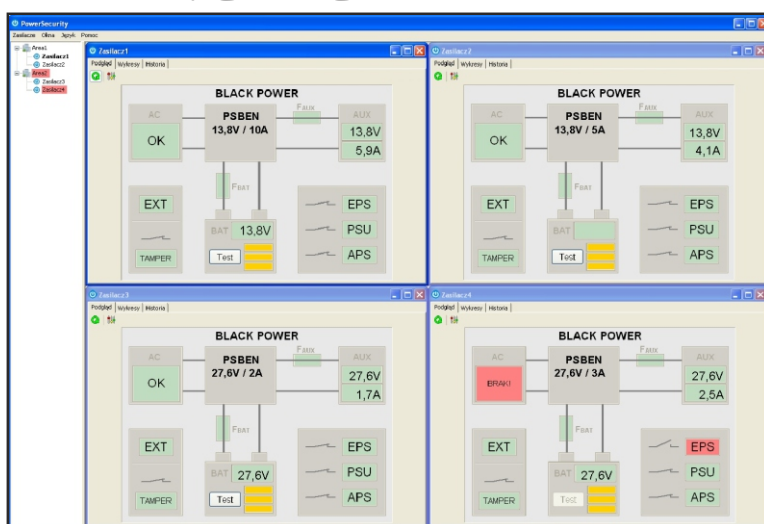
PowerSecurity
Zasilacze Okna Język Pomoc

Area1
Zasilacz1
Zasilacz2
Area2
Zasilacz3
Zasilacz4

Zasilacz1
Podgląd | Wykresy | Historia
BLACK POWER
AC
OK
PSBEN
13,8V / 10A
FAUX
AUX
13,8V
5,9A
FBAT
EXT
TAMPER
BAT 13,8V
Test
EPS
PSU
APS

Zasilacz2
Podgląd | Wykresy | Historia
BLACK POWER
AC
OK
PSBEN
13,8V / 5A
FAUX
AUX
13,8V
4,1A
FBAT
EXT
TAMPER
BAT
Test
EPS
PSU
APS

Zasilacz3
Podgląd | Wykresy | Historia
BLACK POWER
AC
OK
PSBEN
27,6V / 2A
FAUX
AUX
27,6V
1,7A
FBAT
EXT
TAMPER
BAT 27,6V
Test
EPS
PSU
APS

Zasilacz4
Podgląd | Wykresy | Historia
BLACK POWER
AC
BRAK!
PSBEN
27,6V / 3A
FAUX
AUX
27,6V
2,5A
FBAT
EXT
TAMPER
BAT 27,6V
Test
EPS
PSU
APS